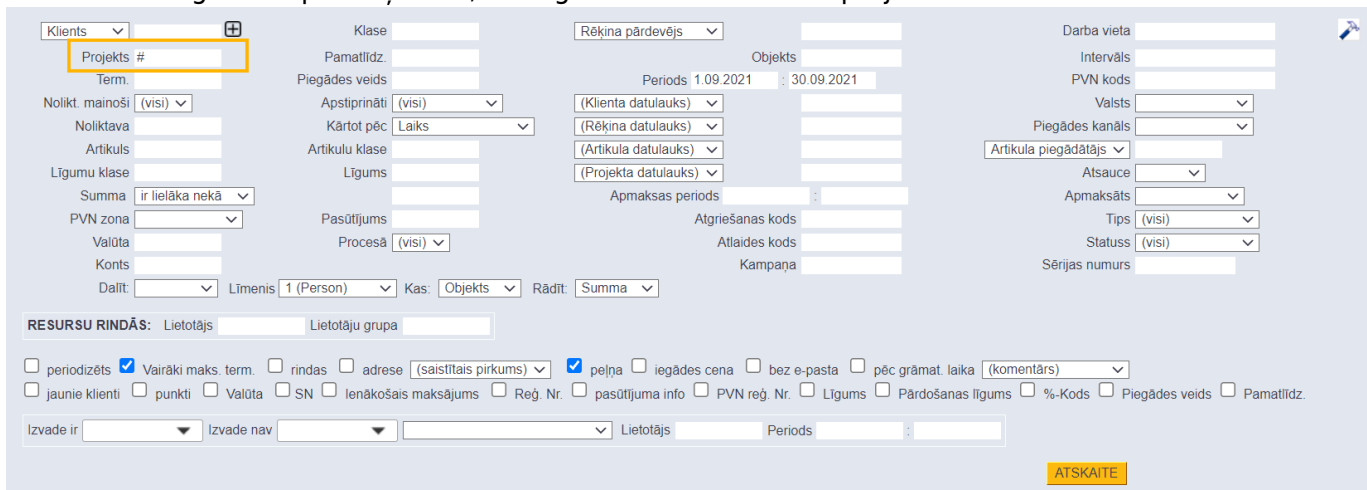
Klienti
Projekts #
Term.
Nolikt. mainoši (visi)
Noliktava
Artikuls
Līgumu klase
Summa ir lielāka nekā
PVN zona
Valūta
Konts
Dalīt:
Līmenis 1 (Person)
Kas: Objekts
Rādīt: Summa

Klase
Pamatlīdz.
Piegādes veids
Apstiprināti (visi)
Kārtot pēc Laiks
Artikulu klase
Līgums
Pasūtījums
Procesā (visi)

Rēķina pārdevējs
Objekts
Periods 1.09.2021 : 30.09.2021
(Klienta datulauks)
(Rēķina datulauks)
(Artikula datulauks)
(Projekta datulauks)
Apmaksas periods :
Atgriešanas kods
Atlaides kods
Kampaņa

Darba vieta
Intervāls
PVN kods
Valsts
Piegādes kanāls
Artikula piegādātājs
Atsauce
Apmaksāts
Tips (visi)
Statuss (visi)
Sērijas numurs

RESURSU RINDĀS: Lietotājs Lietotāju grupa

periodizēts Vairāki maks. term. rindas adrese (saistītais pirkums) peļņa iegādes cena bez e-pasta pēc grāmat. laika (komentārs)
jaunie klienti punkti Valūta SN Ienākošais maksājums Reģ. Nr. pasūtījuma info PVN reģ. Nr. Līgums Pārdošanas līgums %-Kods Piegādes veids Pamatlīdz.

Izvade ir Izvade nav Lietotājs Periods :

ATSKAITE